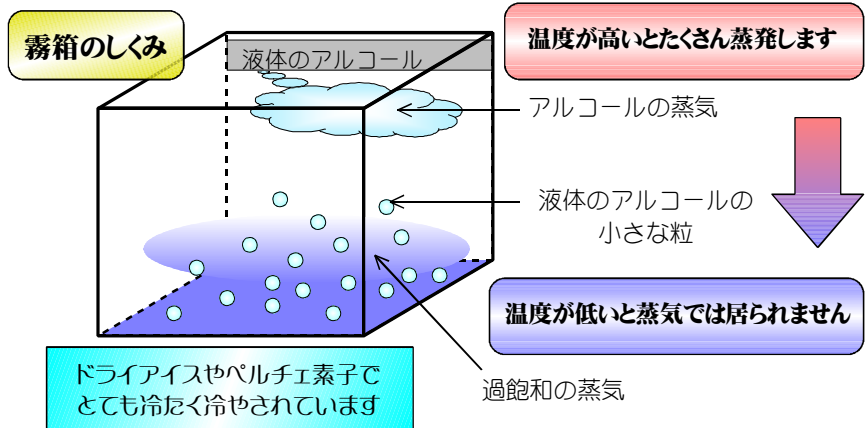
霧箱のしくみ

液体のアルコール

温度が高いとたくさん蒸発します

アルコールの蒸気

液体のアルコールの小さな粒

温度が低いと蒸気では居られません

ドライアイスやペルチェ素子でとても冷たく冷やされています

過飽和の蒸気